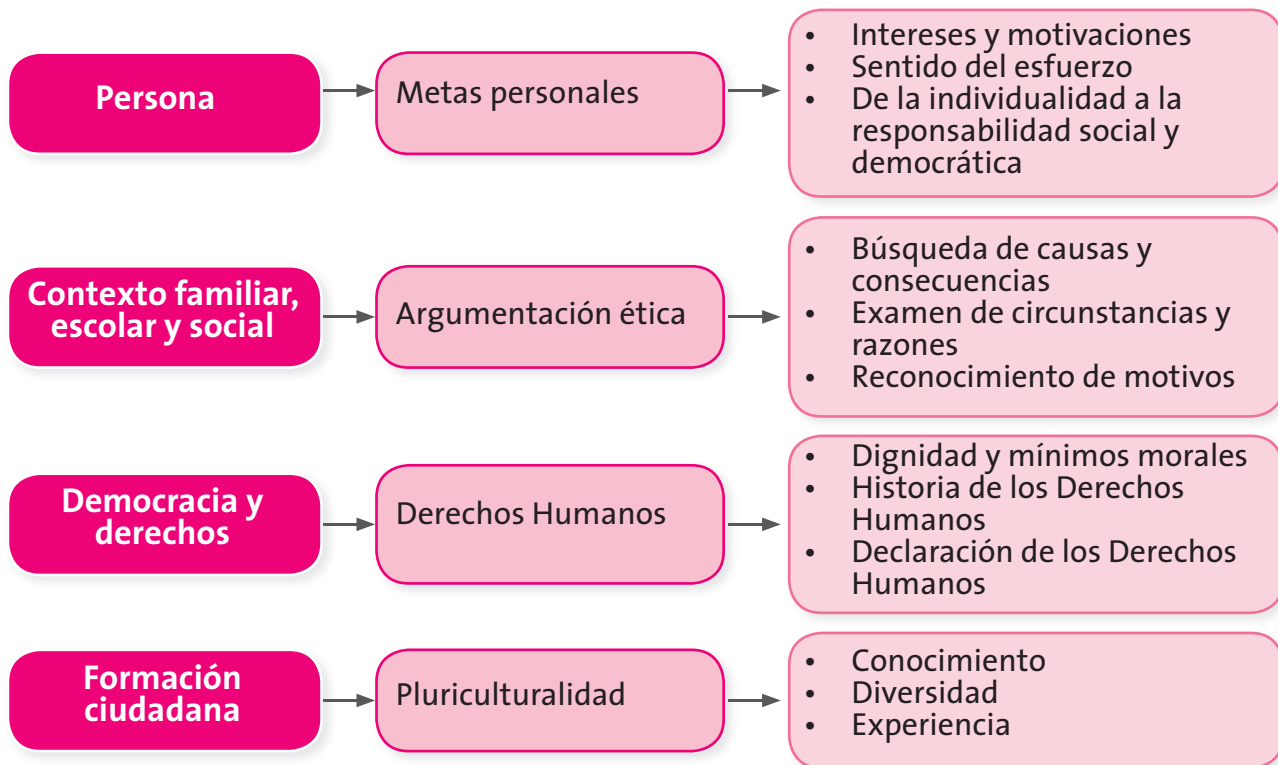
Persona

Metas personales

- Intereses y motivaciones
- Sentido del esfuerzo
- De la individualidad a la responsabilidad social y democrática

Contexto familiar, escolar y social

Argumentación ética

- Búsqueda de causas y consecuencias
- Examen de circunstancias y razones
- Reconocimiento de motivos

Democracia y derechos

Derechos Humanos

- Dignidad y mínimos morales
- Historia de los Derechos Humanos
- Declaración de los Derechos Humanos

Formación ciudadana

Pluriculturalidad

- Conocimiento
- Diversidad
- Experiencia